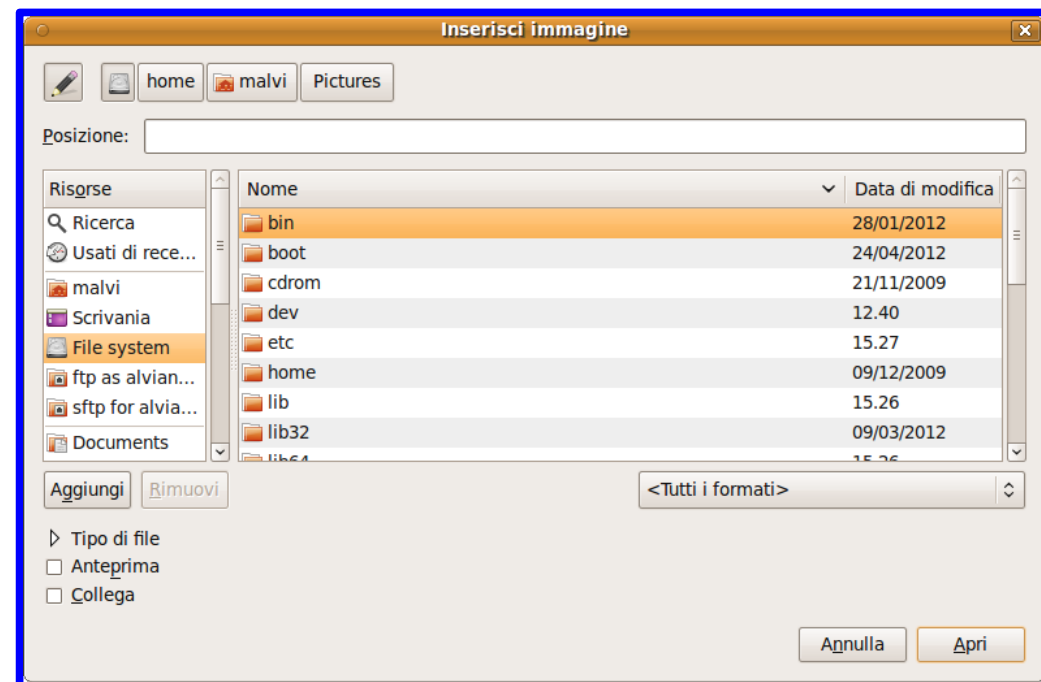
Inserisci immagine

home malvi Pictures

Posizione:

Risorse
Ricerca
Usati di rece...
malvi
Scrivania
File system
ftp as alvian...
sftp for alvia...
Documents

| Nome | Data di modifica |
|---|---|
| bin | 28/01/2012 |
| boot | 24/04/2012 |
| cdrom | 21/11/2009 |
| dev | 12.40 |
| etc | 15.27 |
| home | 09/12/2009 |
| lib | 15.26 |
| lib32 | 09/03/2012 |
| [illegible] | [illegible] |

Aggiungi Rimuovi

<Tutti i formati>

Tipo di file
Anteprima
Collega

Annulla Apri